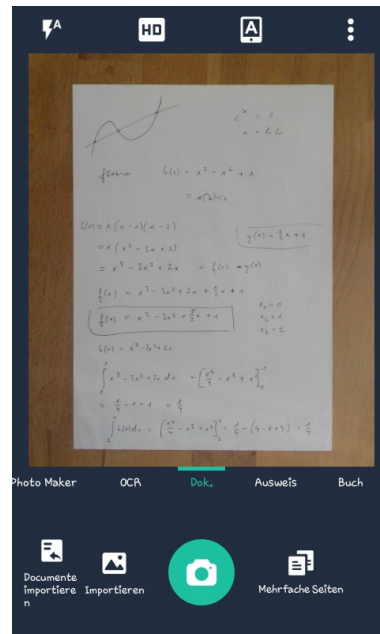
HD

$e^x = 2$
$x = \ln 2$

$f(x) = x^3 - x^2 + x$

$= \text{Wurzel}$

$f(x) = x(x-1)(x-2)$
$= x(x^2 - 3x + 2)$
$= x^3 - 3x^2 + 2x$
$f(x) = x^3 - 3x^2 + 2x + \frac{1}{2}x + 1$

$g(x) = \frac{1}{2}x + 1$

$= f(x) - g(x)$

$f(x) = x^3 - 3x^2 + \frac{5}{2}x + 1$

$x_1 = 0$
$x_2 = 1$
$x_3 = 2$

$h(x) = x^3 - 3x^2 + 2x$

$\int_0^1 x^3 - 3x^2 + 2x \, dx = \left[\frac{x^4}{4} - x^3 + x^2\right]_0^1$

$= \frac{1}{4} - 1 + 1 = \frac{1}{4}$

$\int_1^2 h(x)dx = \left[\frac{x^4}{4} - x^3 + x^2\right]_1^2 = \frac{1}{4} - (4 - 8 + 4) = \frac{1}{4}$

Photo Maker
OCR
Dok.
Ausweis
Buch

Documente importiere n
Importieren
Mehrfache Seiten